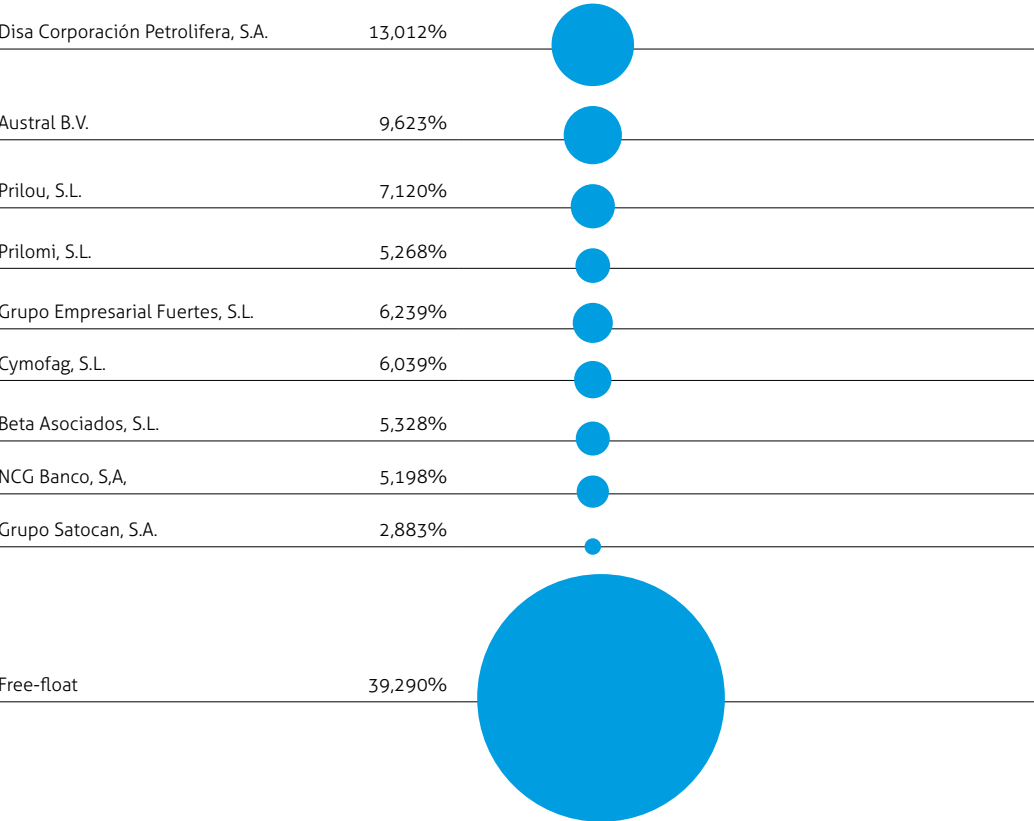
| | |
|---|---|
| Disa Corporación Petrolifera, S.A. | 13,012% |
| Austral B.V. | 9,623% |
| Prilou, S.L. | 7,120% |
| Prilomi, S.L. | 5,268% |
| Grupo Empresarial Fuertes, S.L. | 6,239% |
| Cymofag, S.L. | 6,039% |
| Beta Asociados, S.L. | 5,328% |
| NCG Banco, S,A, | 5,198% |
| Grupo Satocan, S.A. | 2,883% |
| Free-float | 39,290% |